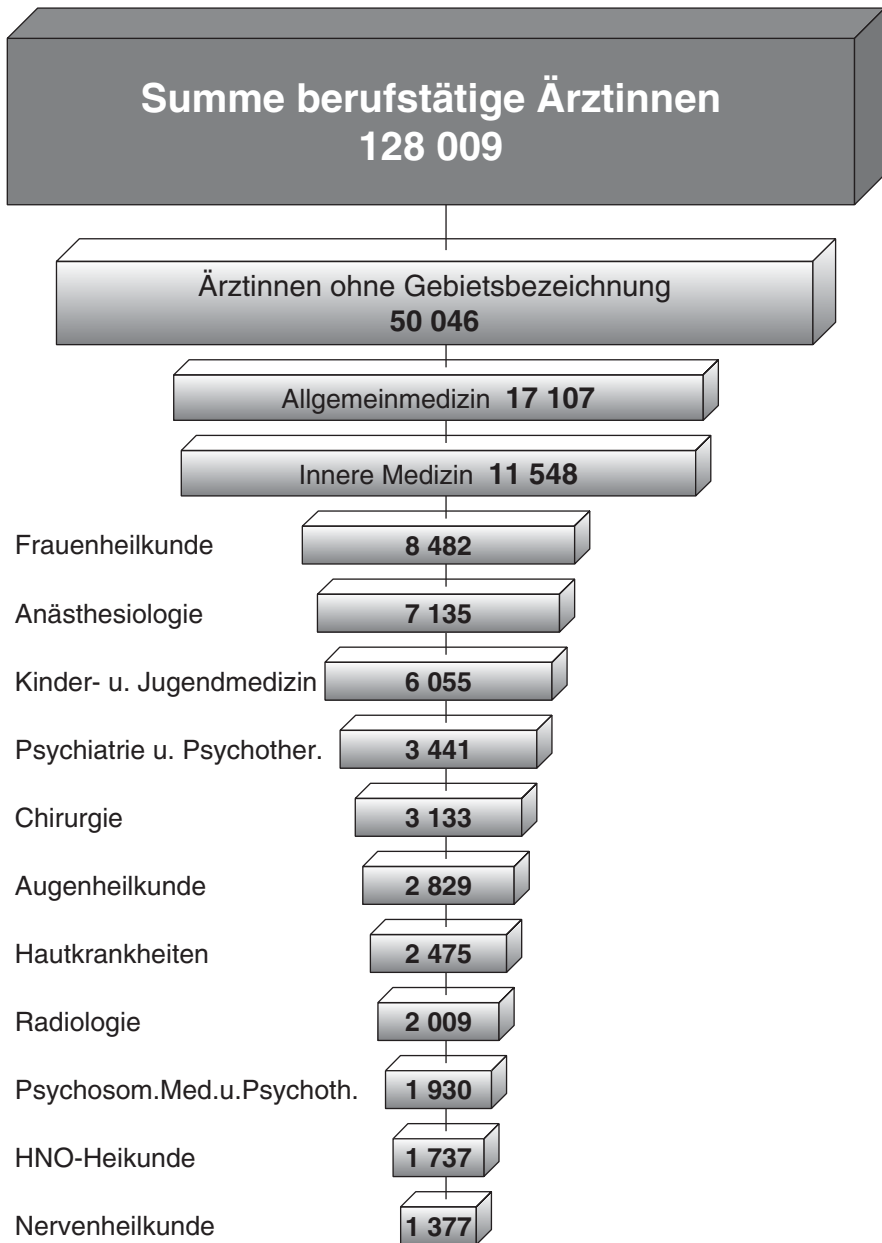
Summe berufstätige Ärztinnen
128 009

Ärztinnen ohne Gebietsbezeichnung
50 046

Allgemeinmedizin 17 107

Innere Medizin 11 548

Frauenheilkunde 8 482

Anästhesiologie 7 135

Kinder- u. Jugendmedizin 6 055

Psychiatrie u. Psychother. 3 441

Chirurgie 3 133

Augenheilkunde 2 829

Hautkrankheiten 2 475

Radiologie 2 009

Psychosom.Med.u.Psychoth. 1 930

HNO-Heikunde 1 737

Nervenheilkunde 1 377